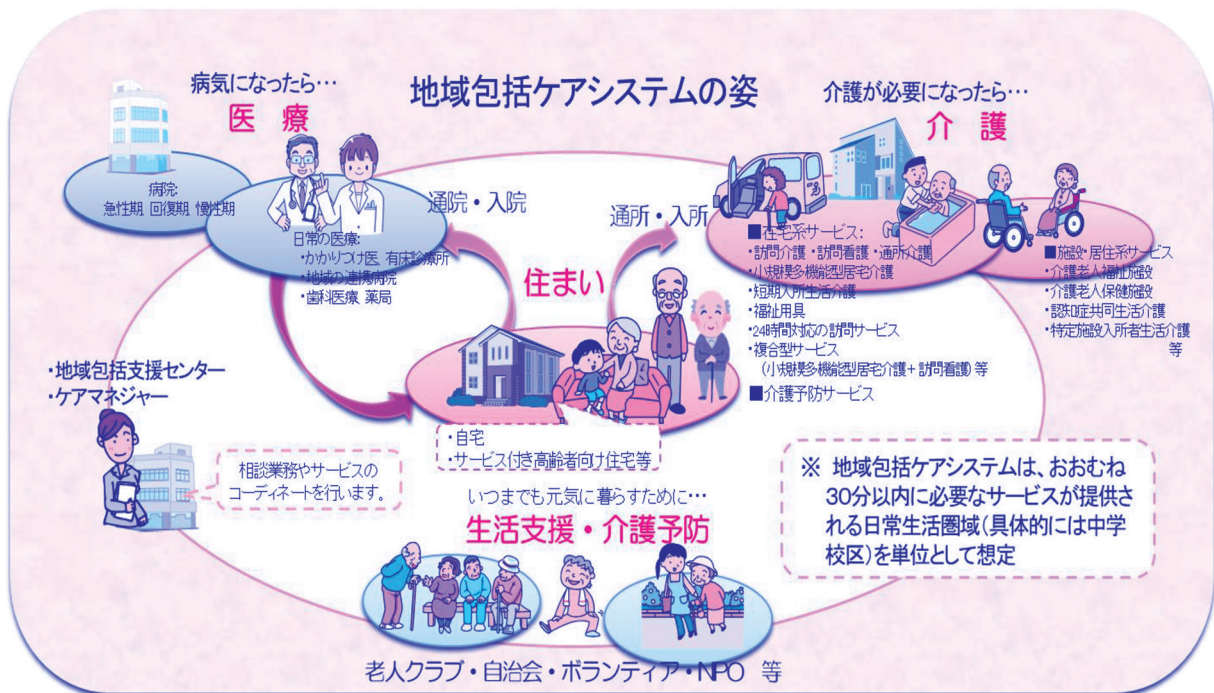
地域包括ケアシステムの姿

病気になったら…
医療

病院:
急性期 回復期 慢性期

日常の医療:
・かかりつけ医 有床診療所
・地域の連携病院
・歯科医療 薬局

通院・入院

介護が必要になったら…
介護

通所・入所

■在宅系サービス:
・訪問介護 ・訪問看護 ・通所介護
・小規模多機能型居宅介護
・短期入所生活介護
・福祉用具
・24時間対応の訪問サービス
・複合型サービス
(小規模多機能型居宅介護+訪問看護) 等
■介護予防サービス

■施設・居住系サービス
・介護老人福祉施設
・介護老人保健施設
・認知症共同生活介護
・特定施設入所者生活介護
等

住まい

・自宅
・サービス付き高齢者向け住宅等

・地域包括支援センター
・ケアマネジャー

相談業務やサービスの
コーディネートを行います。

※ 地域包括ケアシステムは、おおむね30分以内に必要なサービスが提供される日常生活圏域(具体的には中学校区)を単位として想定

いつまでも元気に暮らすために…
生活支援・介護予防

老人クラブ・自治会・ボランティア・NPO 等